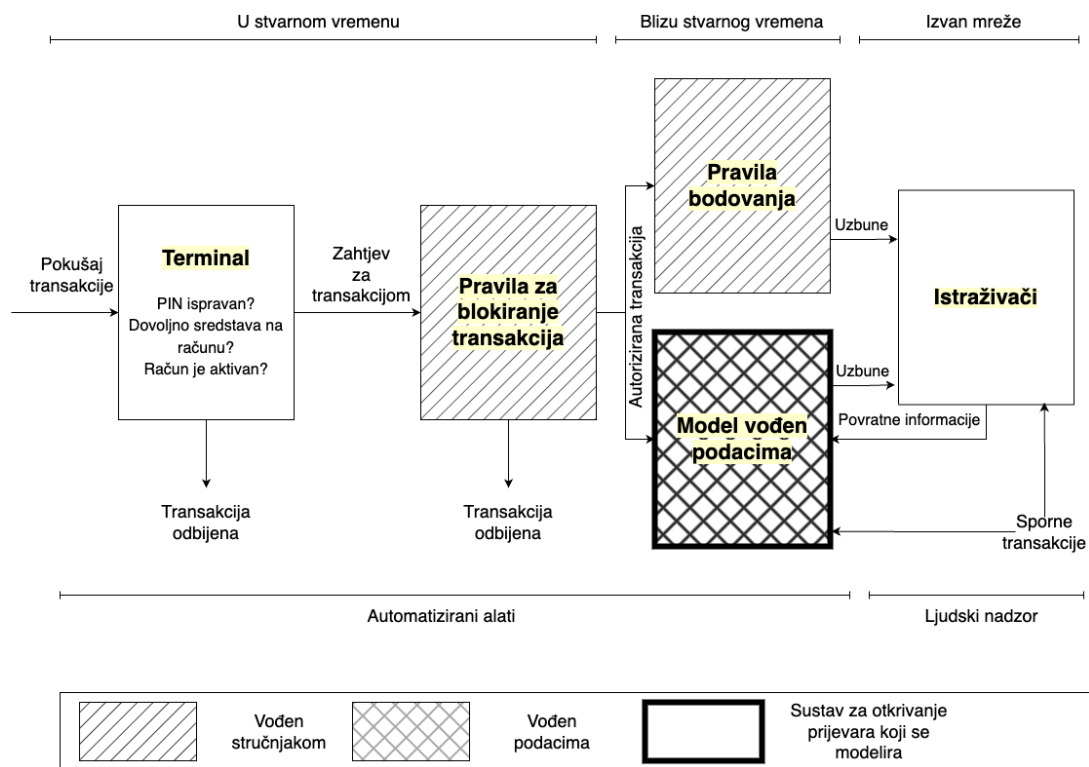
U stvarnom vremenu

Blizu stvarnog vremena

Izvan mreže

Pokušaj transakcije

Terminal

PIN ispravan?
Dovoljno sredstava na računu?
Račun je aktivan?

Zahtjev za transakcijom

Pravila za blokiranje transakcija

Autorizirana transakcija

Pravila bodovanja

Uzbune

Istraživači

Uzbune

Model vođen podacima

Povratne informacije

Transakcija odbijena

Transakcija odbijena

Sporne transakcije

Automatizirani alati

Ljudski nadzor

Vođen stručnjakom

Vođen podacima

Sustav za otkrivanje prijevara koji se modelira